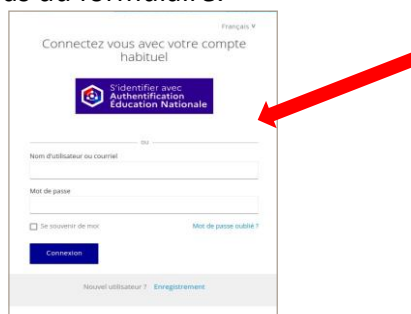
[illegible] du formulaire.

Français ∨

Connectez vous avec votre compte habituel

S'identifier avec Authentification Éducation Nationale

ou

Nom d'utilisateur ou courriel

Mot de passe

Se souvenir de moi

Mot de passe oublié ?

Connexion

Nouvel utilisateur ? Enregistrement